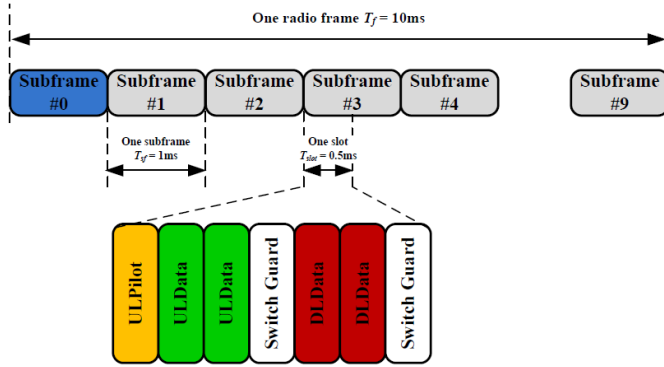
One radio frame $T_f = 10$ms

Subframe #0

Subframe #1

Subframe #2

Subframe #3

Subframe #4

Subframe #9

One subframe $T_{sf} = 1$ms

One slot $T_{slot} = 0.5$ms

ULPilot

ULData

ULData

Switch Guard

DLData

DLData

Switch Guard